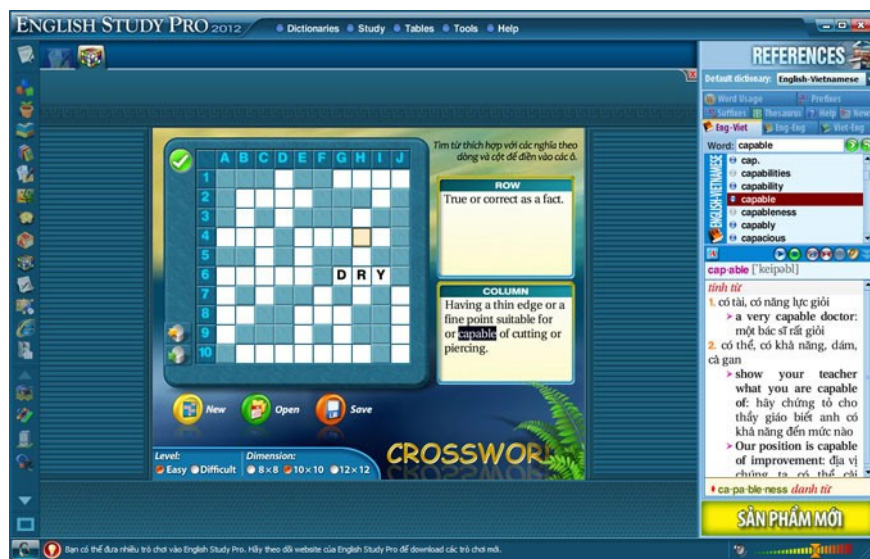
ENGLISH STUDY PRO 2012 Dictionaries Study Tables Tools Help

REFERENCES

Default dictionary: English-Vietnamese

Word Usage Prefixes
Suffixes Thesaurus Help New
Eng-Viet Eng-Eng Viet-Eng

Word: capable

cap.
capabilities
capability
capable
capableness
capably
capacious

ENGLISH-VIETNAMESE

Tìm từ thích hợp với các nghĩa theo dòng và cột để điền vào các ô.

| | A | B | C | D | E | F | G | H | I | J |
|---|---|---|---|---|---|---|---|---|---|---|
| 1 | | | | | | | | | | |
| 2 | | | | | | | | | | |
| 3 | | | | | | | | | | |
| 4 | | | | | | | | | | |
| 5 | | | | | | | | | | |
| 6 | | | | | | | D | R | Y | |
| 7 | | | | | | | | | | |
| 8 | | | | | | | | | | |
| 9 | | | | | | | | | | |
| 10 | | | | | | | | | | |

ROW
True or correct as a fact.

COLUMN
Having a thin edge or a fine point suitable for or capable of cutting or piercing.

New Open Save

Level: Easy Difficult
Dimension: 8×8 10×10 12×12

CROSSWOR

cap·able ['keipəbl]

tính từ
1. có tài, có năng lực giỏi
› a very capable doctor: một bác sĩ rất giỏi
2. có thể, có khả năng, dám, cả gan
› show your teacher what you are capable of: hãy chứng tỏ cho thầy giáo biết anh có khả năng đến mức nào
› Our position is capable of improvement: địa vị chúng ta có thể cải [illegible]

• ca·pa·ble·ness danh từ

SẢN PHẨM MỚI

Bạn có thể đưa nhiều trò chơi vào English Study Pro. Hãy theo dõi website của English Study Pro để download các trò chơi mới.